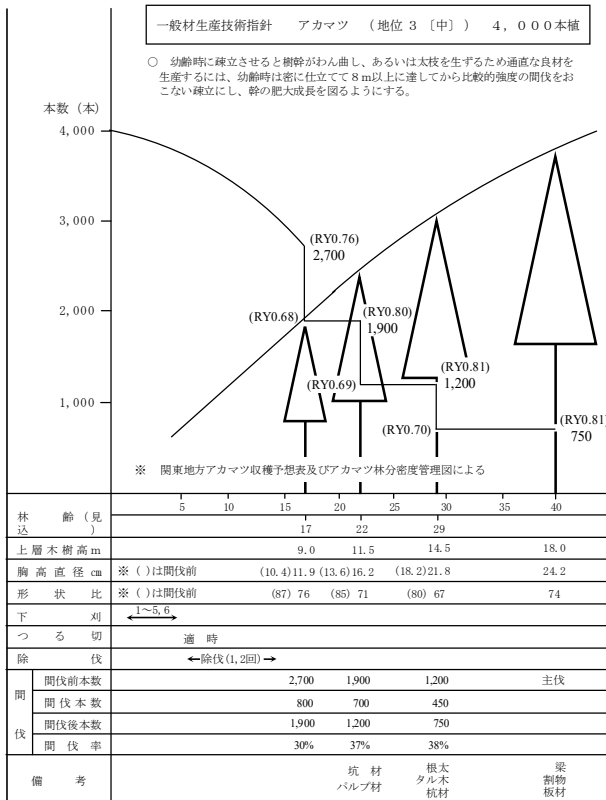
一般材生産技術指針　アカマツ　（地位３〔中〕）　４，０００本植

○　幼齢時に疎立させると樹幹がわん曲し、あるいは太枝を生ずるため通直な良材を生産するには、幼齢時は密に仕立てて８m以上に達してから比較的強度の間伐をおこない疎立にし、幹の肥大成長を図るようにする。

本数（本）
4,000
3,000
2,000
1,000

(RY0.76)
2,700
(RY0.68)
(RY0.80)
1,900
(RY0.69)
(RY0.81)
1,200
(RY0.70)
(RY0.81)
750

※　関東地方アカマツ収穫予想表及びアカマツ林分密度管理図による

| 林齢（見込） | 5　10　15　20　25　30　35　40 |
|---|---|
| | 17　22　29　40 |
| 上層木樹高m | 9.0　11.5　14.5　18.0 |
| 胸高直径cm | ※（）は間伐前　(10.4) 11.9　(13.6) 16.2　(18.2) 21.8　24.2 |
| 形状比 | ※（）は間伐前　(87) 76　(85) 71　(80) 67　74 |
| 下刈 | 1～5, 6 |
| つる切 | 適時 |
| 除伐 | ←除伐(1, 2回)→ |

| 間伐 | | | | |
|---|---|---|---|---|
| 間伐前本数 | 2,700 | 1,900 | 1,200 | 主伐 |
| 間伐本数 | 800 | 700 | 450 | |
| 間伐後本数 | 1,900 | 1,200 | 750 | |
| 間伐率 | 30% | 37% | 38% | |
| 備考 | | 坑材 パルプ材 | 根太 タル木 杭材 | 梁 割物 板材 |